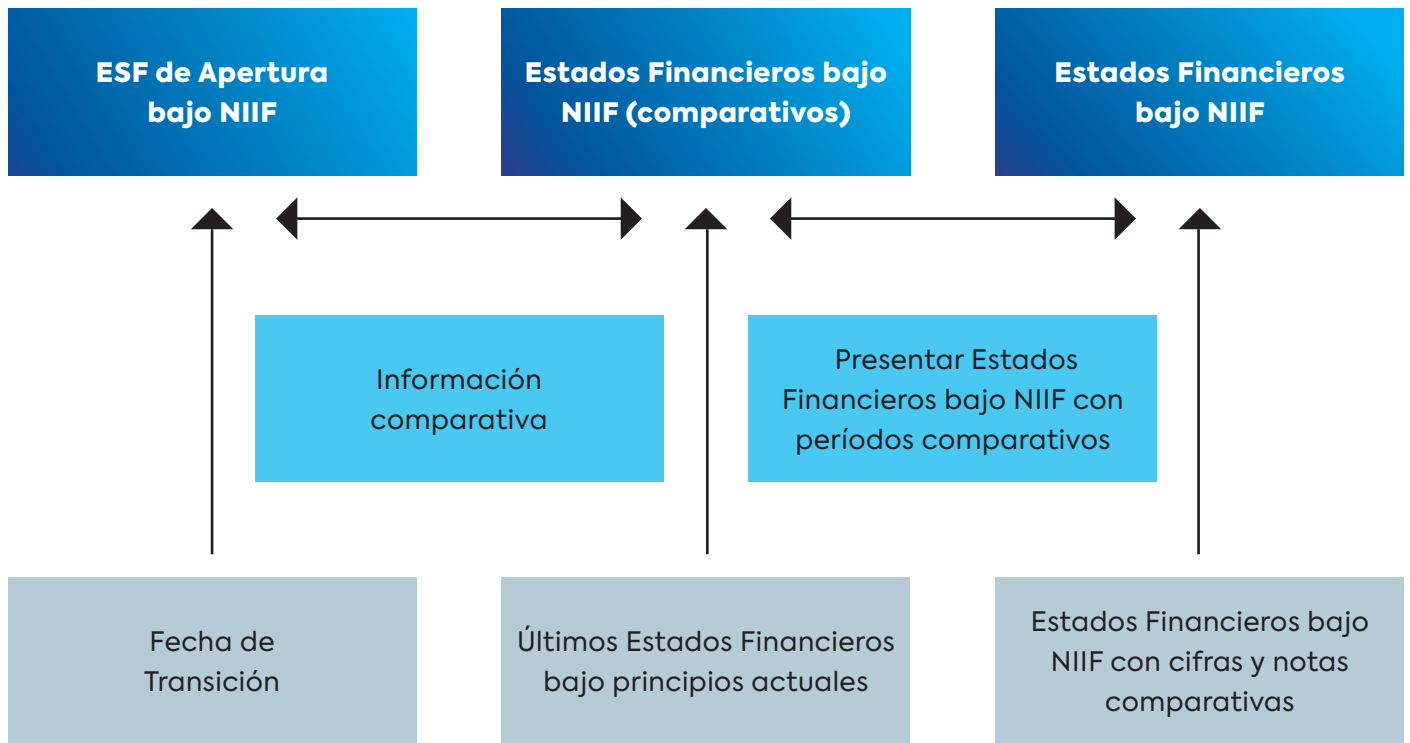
ESF de Apertura bajo NIIF

Estados Financieros bajo NIIF (comparativos)

Estados Financieros bajo NIIF

Información comparativa

Presentar Estados Financieros bajo NIIF con períodos comparativos

Fecha de Transición

Últimos Estados Financieros bajo principios actuales

Estados Financieros bajo NIIF con cifras y notas comparativas